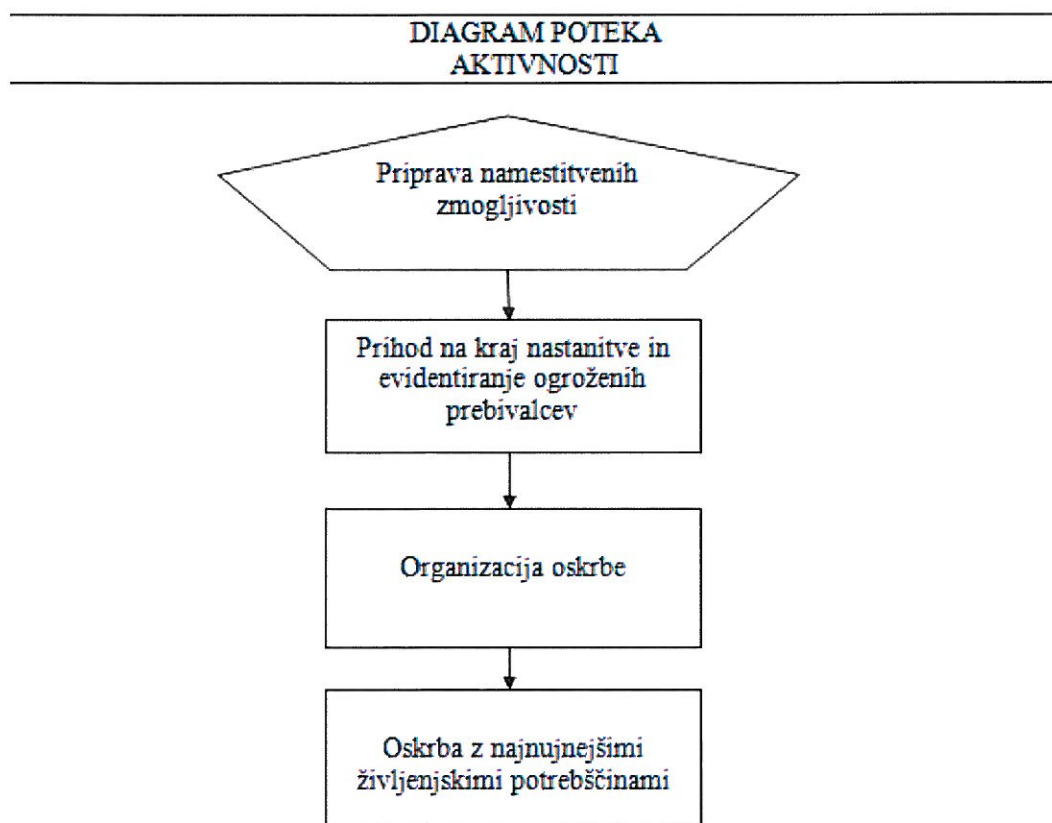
DIAGRAM POTEKA
AKTIVNOSTI

Priprava namestitvenih zmogljivosti

Prihod na kraj nastanitve in evidentiranje ogroženih prebivalcev

Organizacija oskrbe

Oskrba z najnujnejšimi življenjskimi potrebščinami